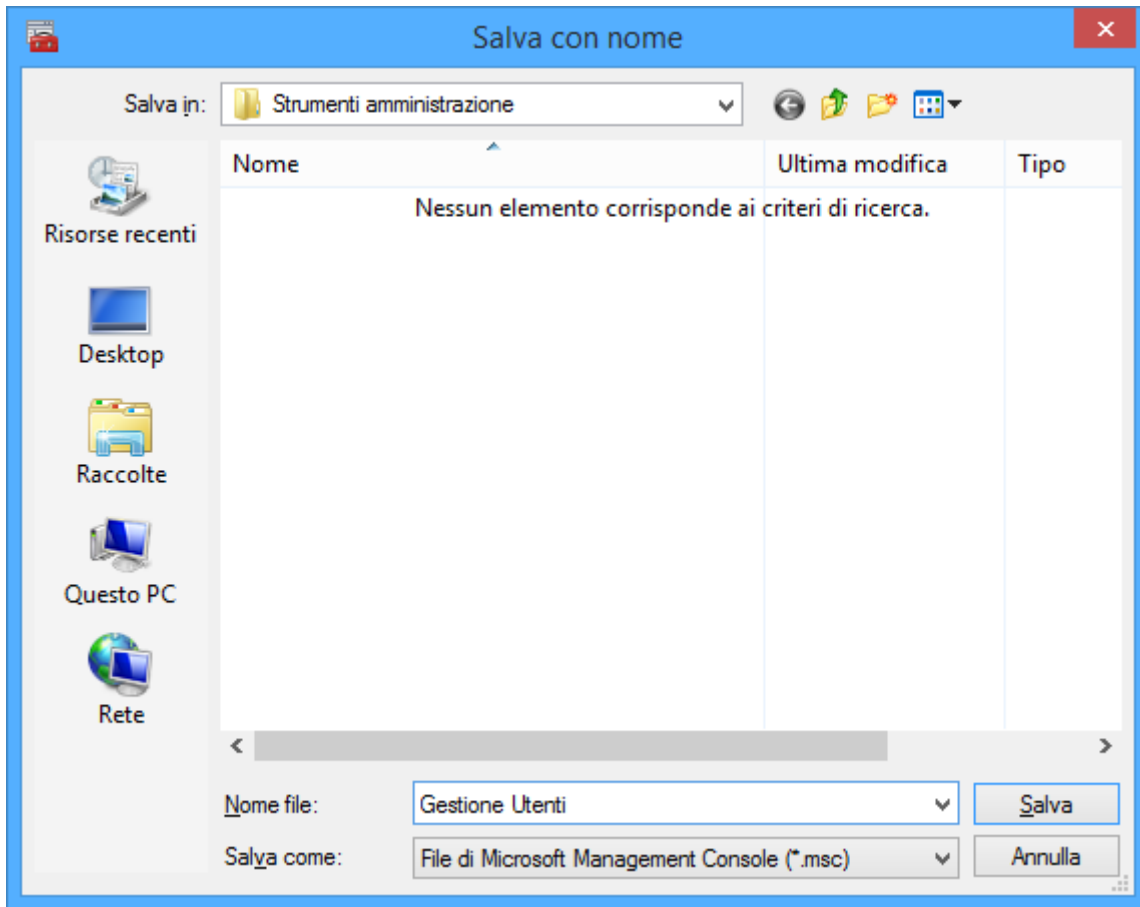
Salva con nome

Salva in: Strumenti amministrazione

Risorse recenti

Desktop

Raccolte

Questo PC

Rete

| Nome | Ultima modifica | Tipo |
|---|---|---|
| Nessun elemento corrisponde ai criteri di ricerca. | | |

Nome file: Gestione Utenti

Salva come: File di Microsoft Management Console (*.msc)

Salva

Annulla